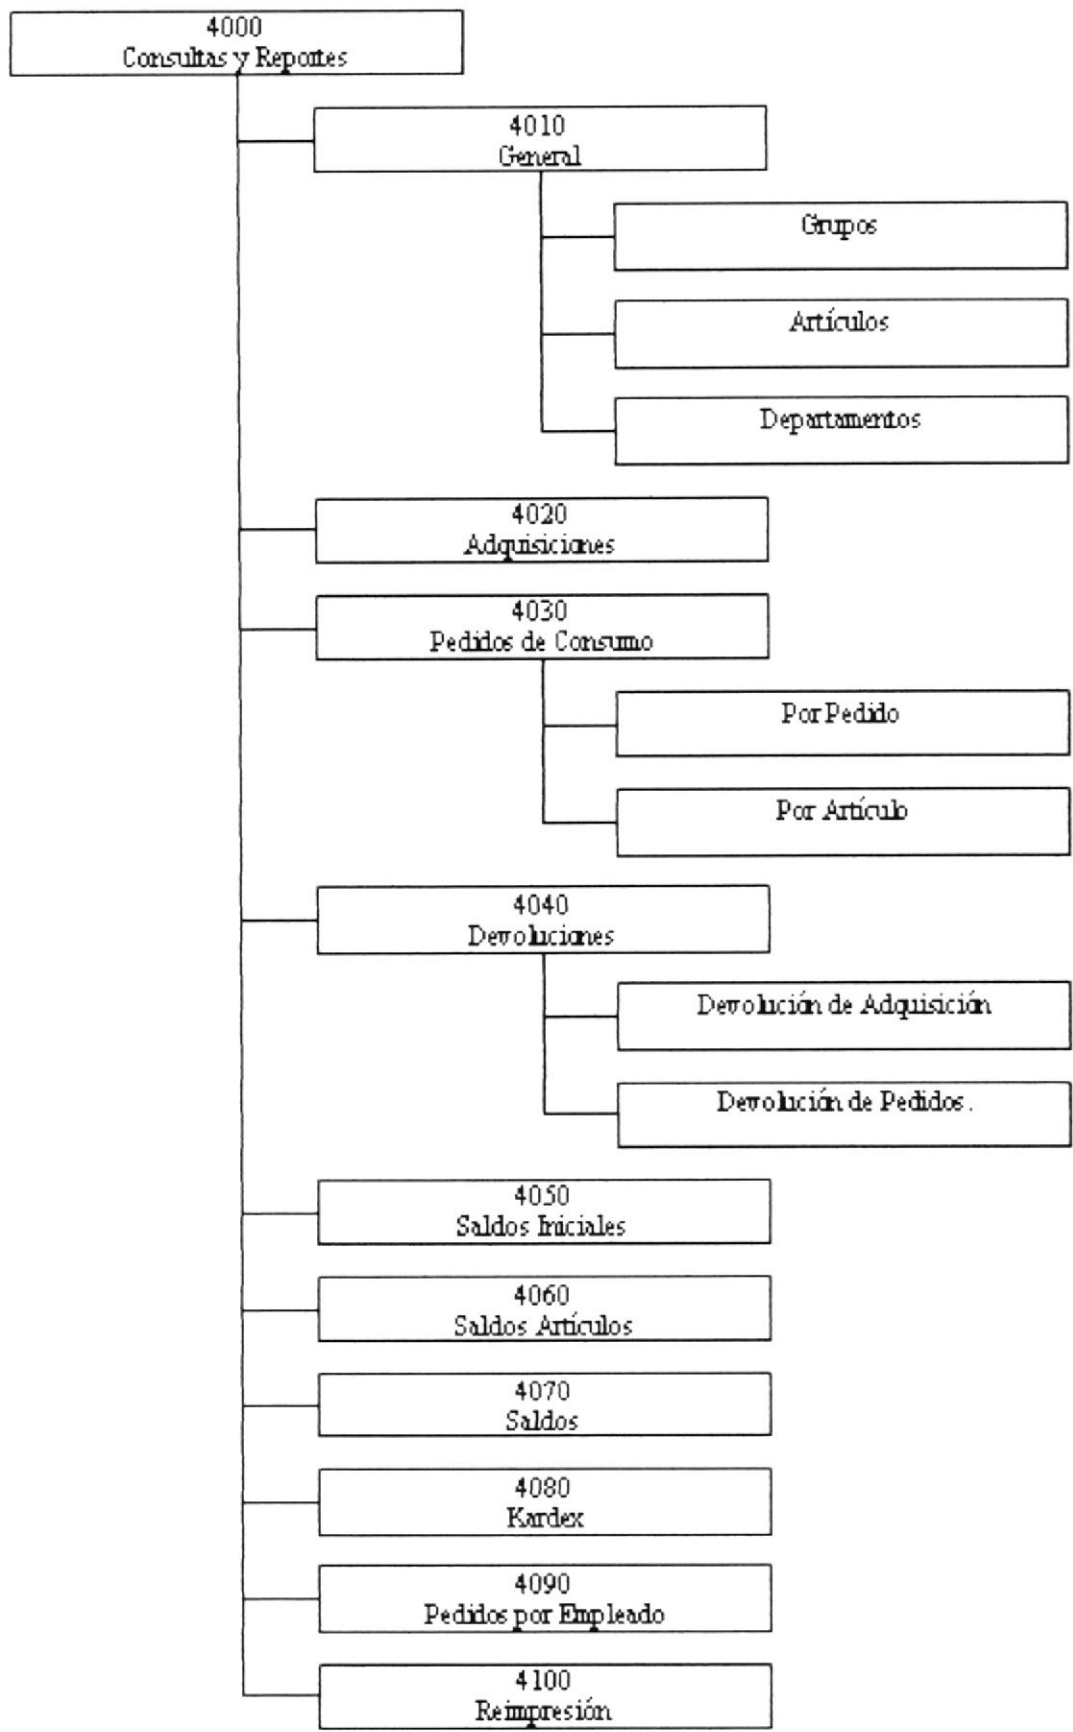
4000
Consultas y Reportes

4010
General

Grupos

Artículos

Departamentos

4020
Adquisiciones

4030
Pedidos de Consumo

Por Pedido

Por Artículo

4040
Devoluciones

Devolución de Adquisición

Devolución de Pedidos.

4050
Saldos Iniciales

4060
Saldos Artículos

4070
Saldos

4080
Kardex

4090
Pedidos por Empleado

4100
Reimpresión